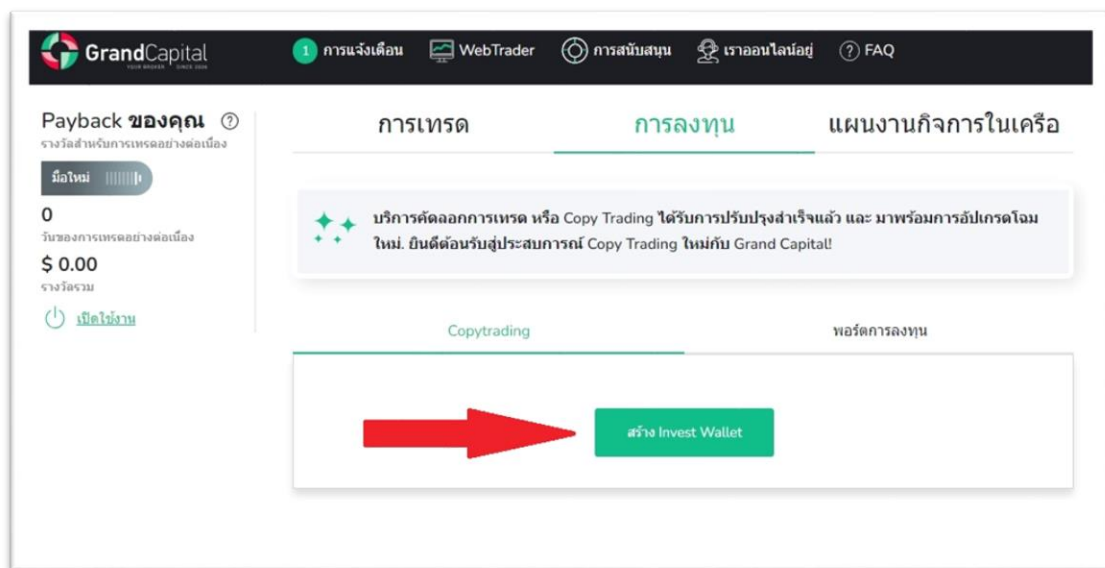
GrandCapital
YOUR BROKER SINCE 2006

1 การแจ้งเตือน WebTrader การสนับสนุน เราออนไลน์อยู่ FAQ

Payback ของคุณ
รางวัลสำหรับการเทรดอย่างต่อเนื่อง
มือใหม่
0
วันของการเทรดอย่างต่อเนื่อง
$ 0.00
รางวัลรวม
เปิดใช้งาน

การเทรด การลงทุน แผนงานกิจการในเครือ

บริการคัดลอกการเทรด หรือ Copy Trading ได้รับการปรับปรุงสำเร็จแล้ว และ มาพร้อมการอัปเกรดโฉมใหม่. ยินดีต้อนรับสู่ประสบการณ์ Copy Trading ใหม่กับ Grand Capital!

Copytrading พอร์ตการลงทุน

สร้าง Invest Wallet